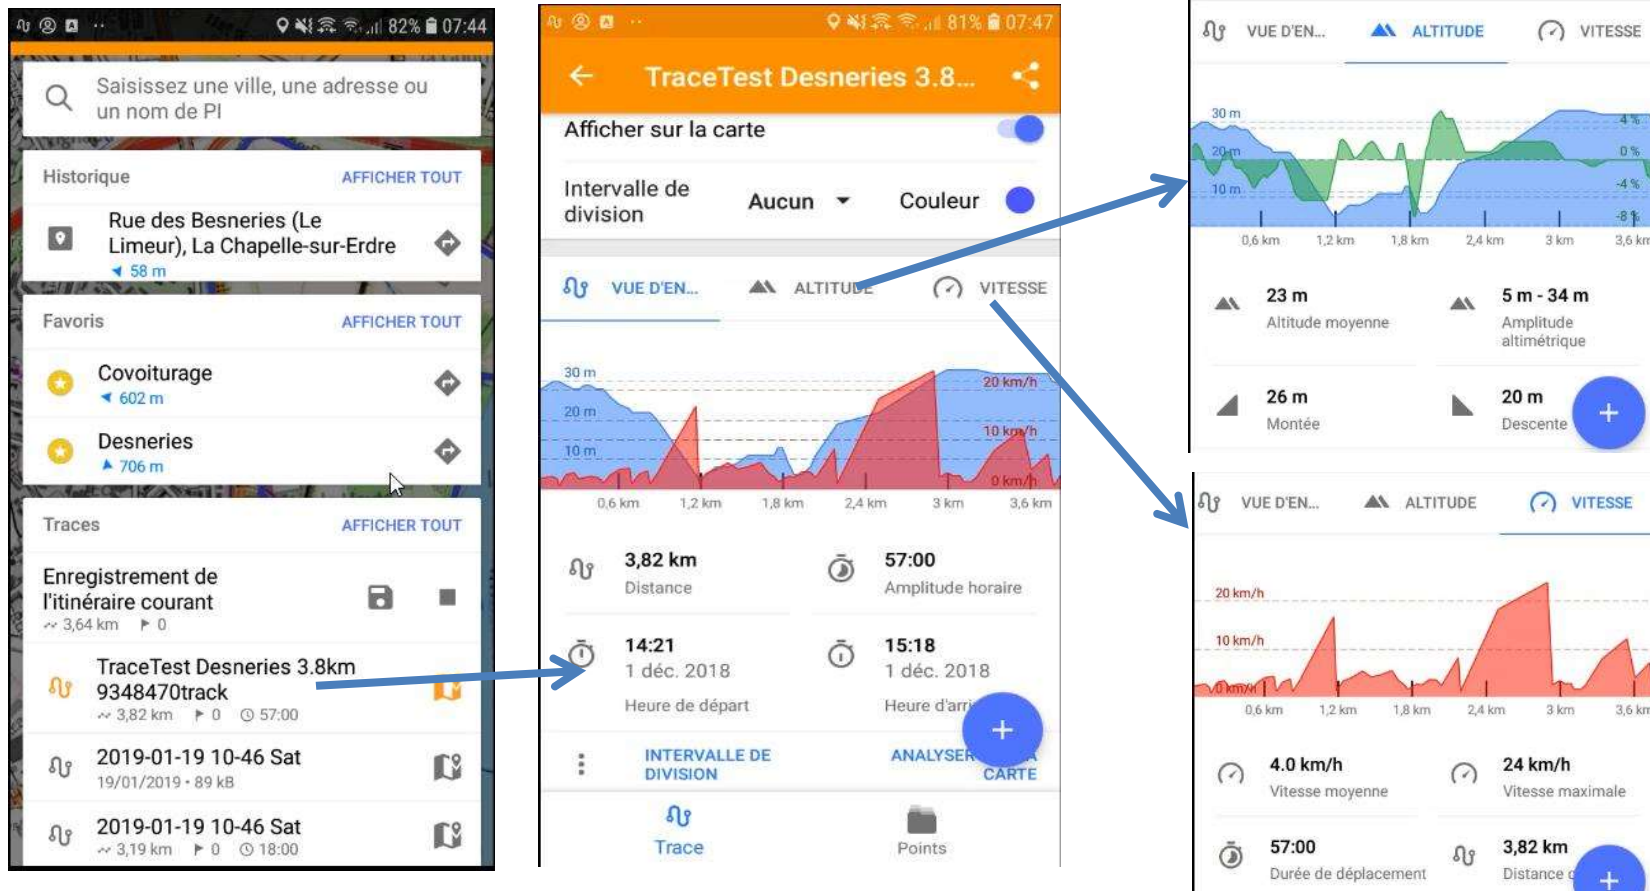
82% 07:44

Saisissez une ville, une adresse ou un nom de PI

Historique AFFICHER TOUT

Rue des Besneries (Le Limeur), La Chapelle-sur-Erdre
58 m

Favoris AFFICHER TOUT

Covoiturage
602 m

Desneries
706 m

Traces AFFICHER TOUT

Enregistrement de l'itinéraire courant
3,64 km 0

TraceTest Desneries 3.8km 9348470track
3,82 km 0 57:00

2019-01-19 10-46 Sat
19/01/2019 • 89 kB

2019-01-19 10-46 Sat
3,19 km 0 18:00

81% 07:47

TraceTest Desneries 3.8...

Afficher sur la carte

Intervalle de division Aucun Couleur

VUE D'EN... ALTITUDE VITESSE

30 m
20 m
10 m
20 km/h
10 km/h
0 km/h
0,6 km 1,2 km 1,8 km 2,4 km 3 km 3,6 km

3,82 km
Distance

57:00
Amplitude horaire

14:21
1 déc. 2018
Heure de départ

15:18
1 déc. 2018
Heure d'arr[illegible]

INTERVALLE DE DIVISION

ANALYSER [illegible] CARTE

Trace Points

VUE D'EN... ALTITUDE VITESSE

30 m
20 m
10 m
4 %
0 %
-4 %
-8 %
0,6 km 1,2 km 1,8 km 2,4 km 3 km 3,6 km

23 m
Altitude moyenne

5 m - 34 m
Amplitude altimétrique

26 m
Montée

20 m
Descente

VUE D'EN... ALTITUDE VITESSE

20 km/h
10 km/h
0 km/h
0,6 km 1,2 km 1,8 km 2,4 km 3 km 3,6 km

4.0 km/h
Vitesse moyenne

24 km/h
Vitesse maximale

57:00
Durée de déplacement

3,82 km
Distance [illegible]